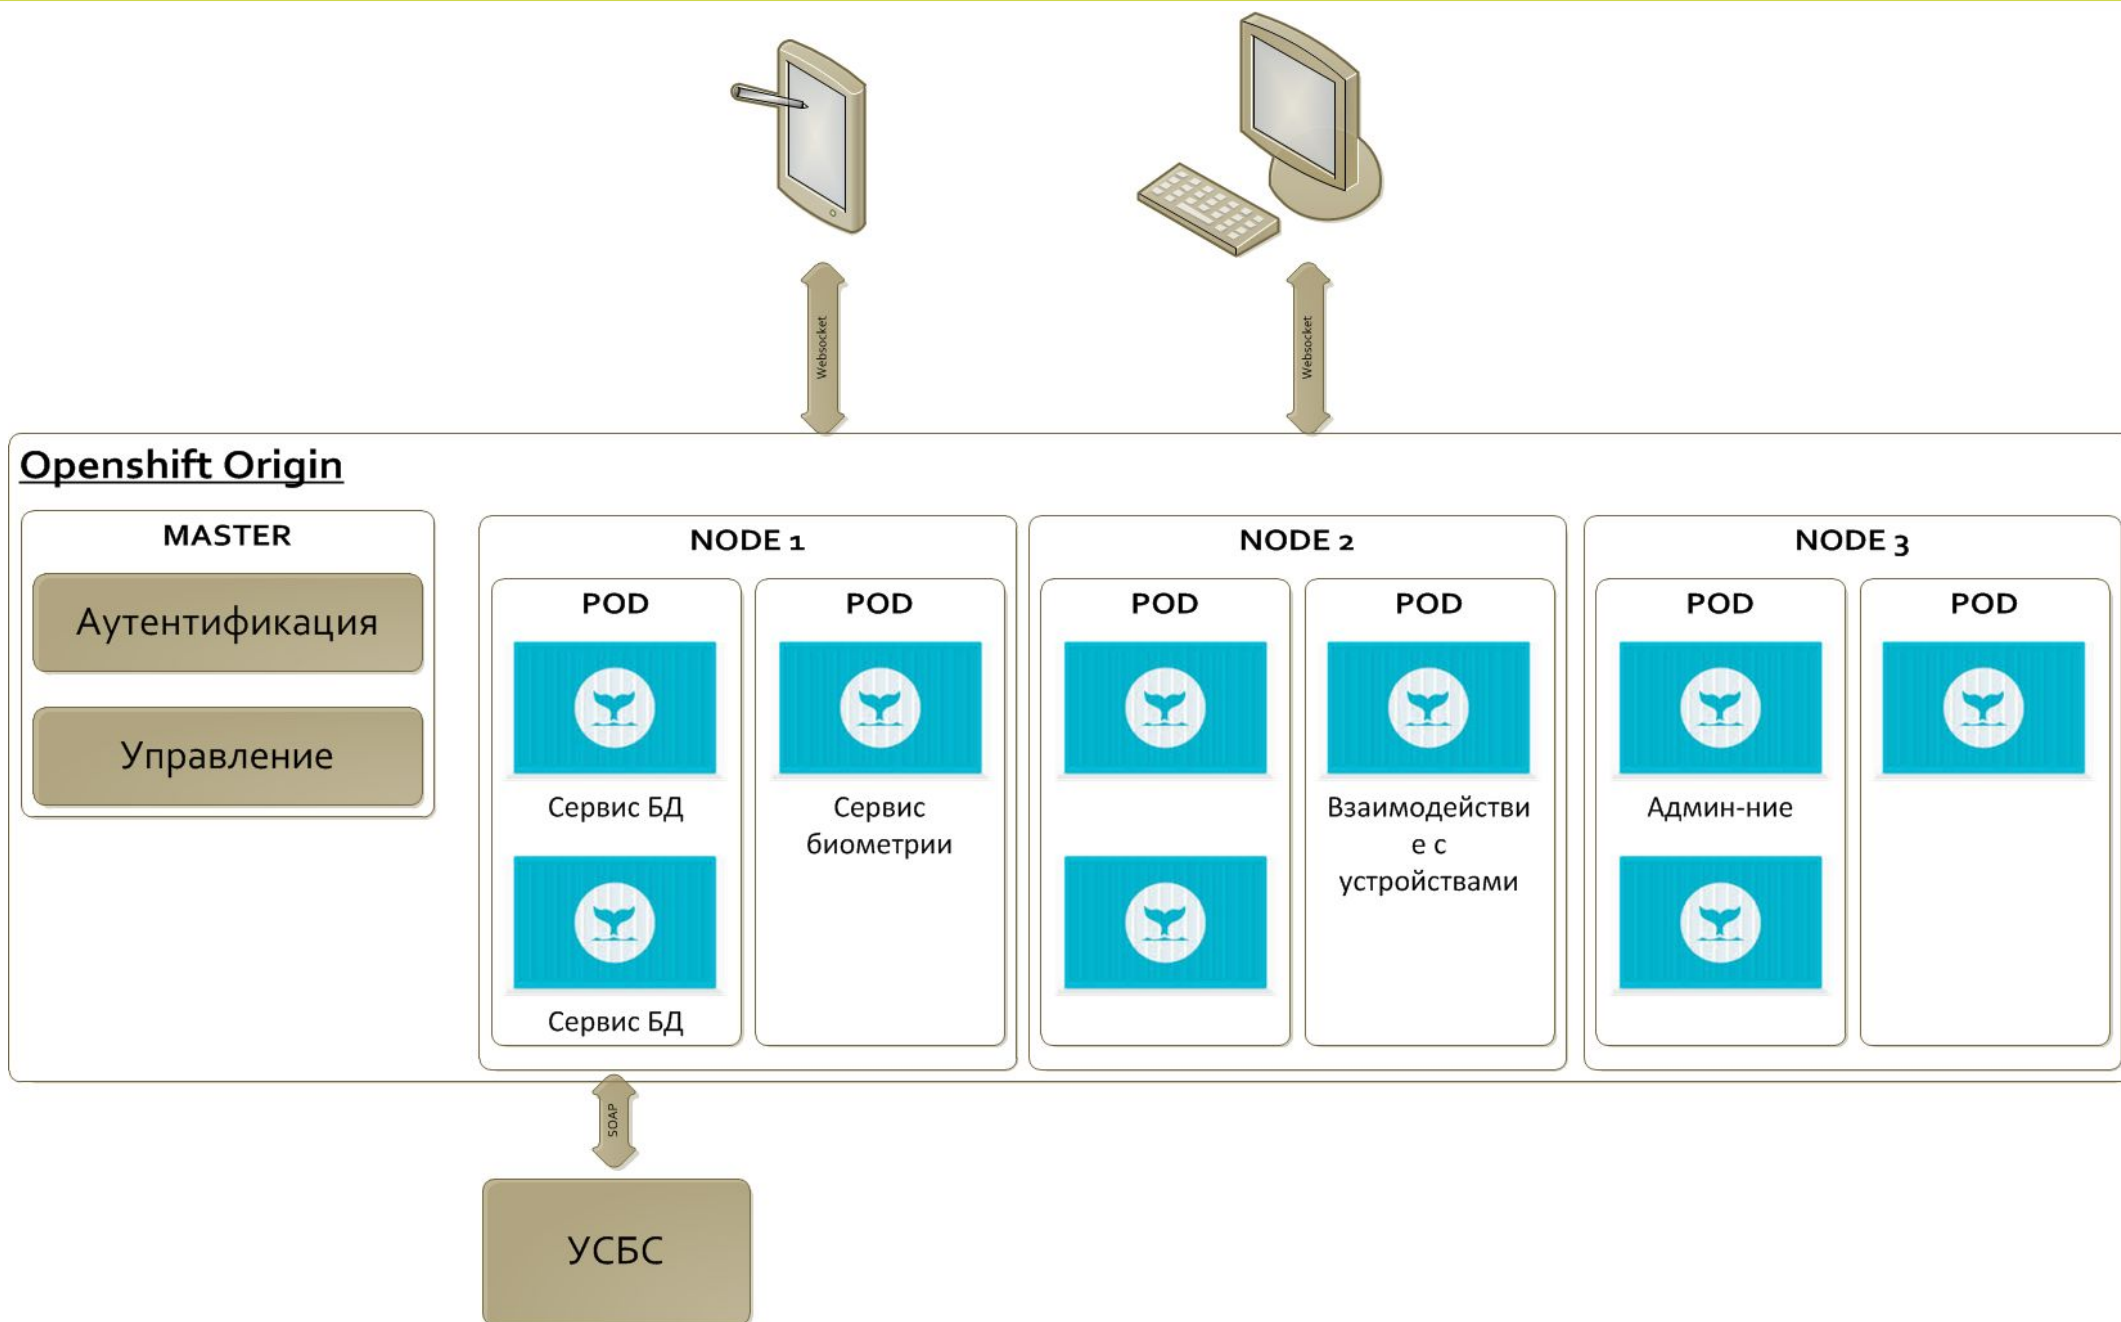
Websocket

Websocket

Openshift Origin

MASTER

Аутентификация

Управление

NODE 1

POD

Сервис БД

Сервис БД

POD

Сервис биометрии

NODE 2

POD

POD

Взаимодействи е с устройствами

NODE 3

POD

Админ-ние

POD

SOAP

УСБС